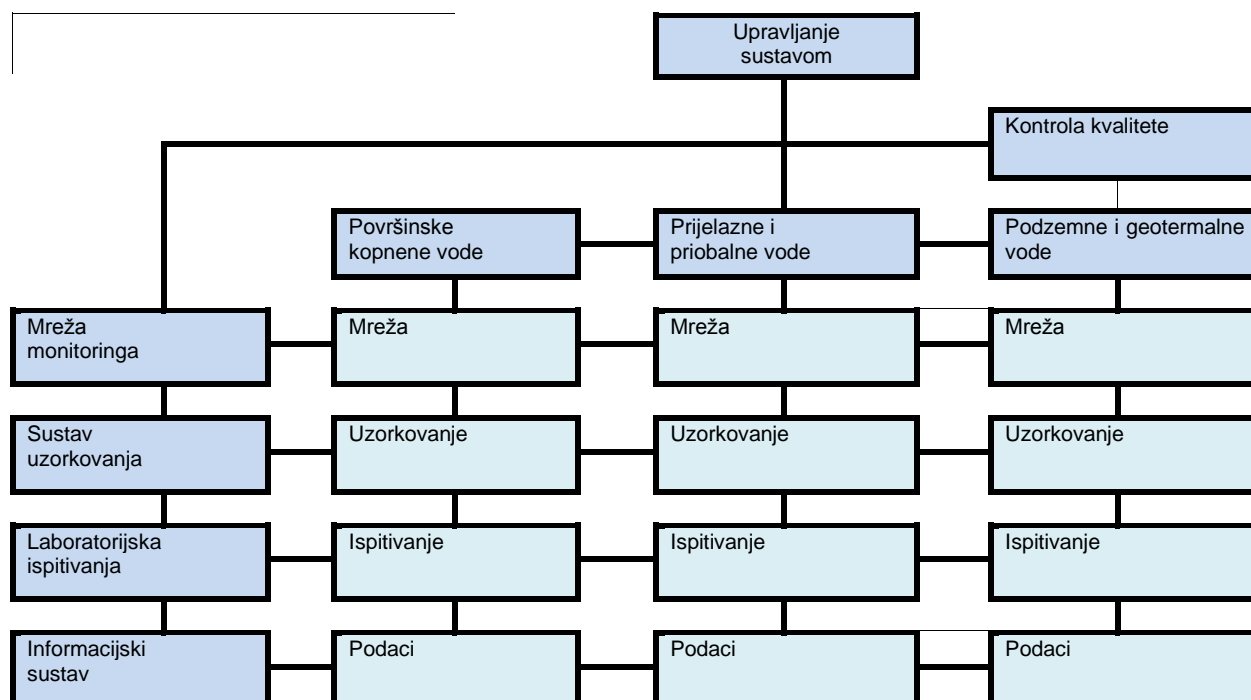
Upravljanje sustavom

Kontrola kvalitete

Površinske kopnene vode

Prijelazne i priobalne vode

Podzemne i geotermalne vode

Mreža monitoringa

Mreža

Mreža

Mreža

Sustav uzorkovanja

Uzorkovanje

Uzorkovanje

Uzorkovanje

Laboratorijska ispitivanja

Ispitivanje

Ispitivanje

Ispitivanje

Informacijski sustav

Podaci

Podaci

Podaci